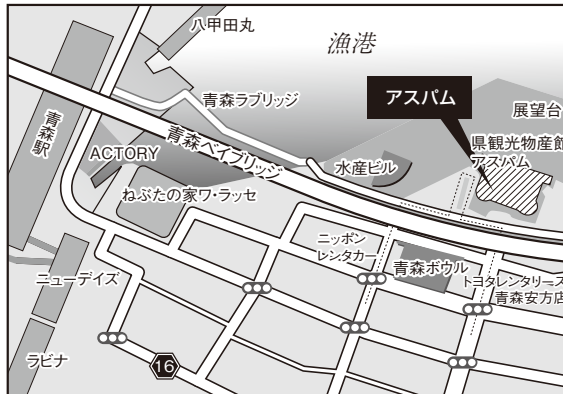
八甲田丸

漁港

アスパム

展望台

青森ラブリッジ

青森駅

青森ベイブリッジ

ACTORY

水産ビル

県観光物産館
アスパム

ねぶたの家ワ・ラッセ

ニッポン
レンタカー

青森ボウル

トヨタレンタリース
青森安方店

ニューデイズ

ラビナ

16